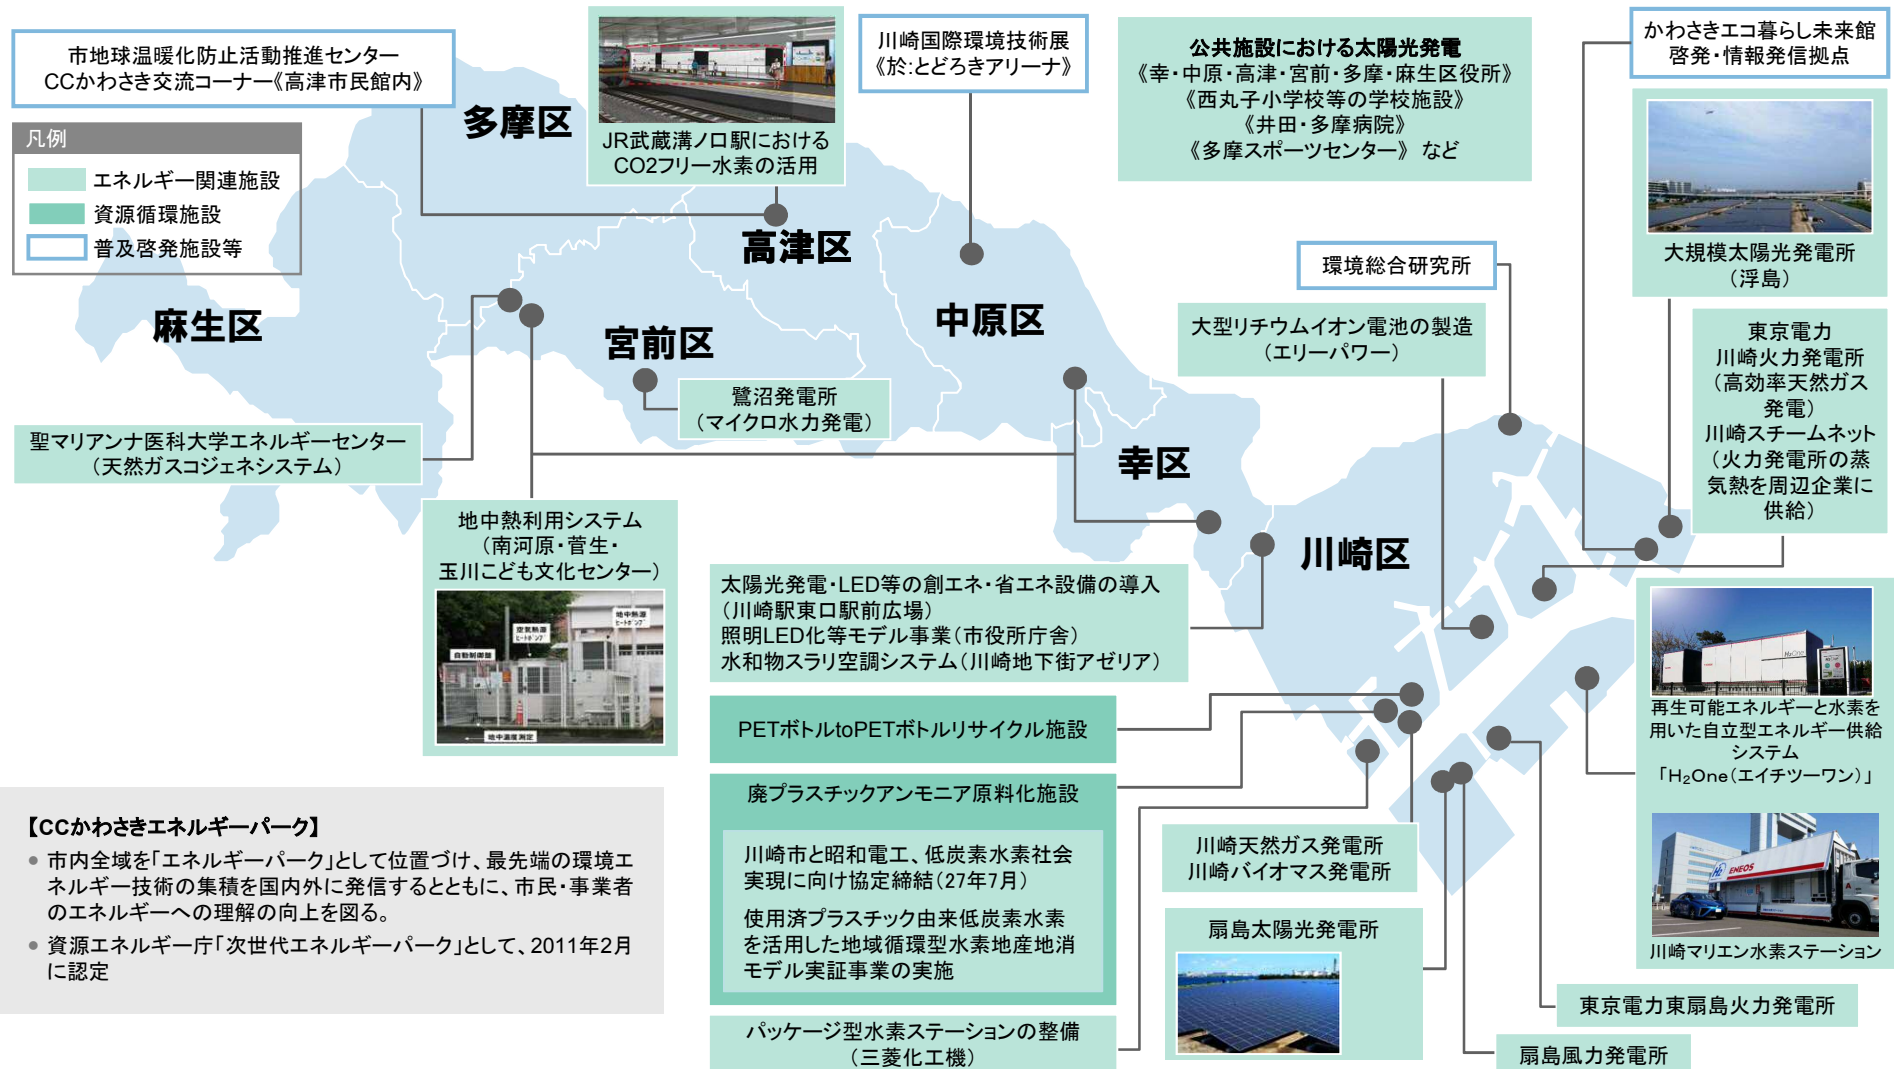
市地球温暖化防止活動推進センター
CCかわさき交流コーナー《高津市民館内》

JR武蔵溝ノ口駅における
CO2フリー水素の活用

川崎国際環境技術展
《於:とどろきアリーナ》

公共施設における太陽光発電
《幸・中原・高津・宮前・多摩・麻生区役所》
《西丸子小学校等の学校施設》
《井田・多摩病院》
《多摩スポーツセンター》 など

かわさきエコ暮らし未来館
啓発・情報発信拠点

凡例
エネルギー関連施設
資源循環施設
普及啓発施設等

多摩区
高津区
麻生区
宮前区
中原区
幸区
川崎区

大規模太陽光発電所
（浮島）

環境総合研究所

大型リチウムイオン電池の製造
（エリーパワー）

東京電力
川崎火力発電所
（高効率天然ガス発電）
川崎スチームネット
（火力発電所の蒸気熱を周辺企業に供給）

鷺沼発電所
（マイクロ水力発電）

聖マリアンナ医科大学エネルギーセンター
（天然ガスコジェネシステム）

地中熱利用システム
（南河原・菅生・
玉川こども文化センター）

太陽光発電・LED等の創エネ・省エネ設備の導入
（川崎駅東口駅前広場）
照明LED化等モデル事業（市役所庁舎）
水和物スラリ空調システム（川崎地下街アゼリア）

再生可能エネルギーと水素を用いた自立型エネルギー供給システム
「H₂One（エイチツーワン）」

PETボトルtoPETボトルリサイクル施設

廃プラスチックアンモニア原料化施設

川崎市と昭和電工、低炭素水素社会実現に向け協定締結（27年7月）

使用済プラスチック由来低炭素水素を活用した地域循環型水素地産地消モデル実証事業の実施

【CCかわさきエネルギーパーク】
● 市内全域を「エネルギーパーク」として位置づけ、最先端の環境エネルギー技術の集積を国内外に発信するとともに、市民・事業者のエネルギーへの理解の向上を図る。
● 資源エネルギー庁「次世代エネルギーパーク」として、2011年2月に認定

川崎天然ガス発電所
川崎バイオマス発電所

扇島太陽光発電所

川崎マリエン水素ステーション

東京電力東扇島火力発電所

パッケージ型水素ステーションの整備
（三菱化工機）

扇島風力発電所